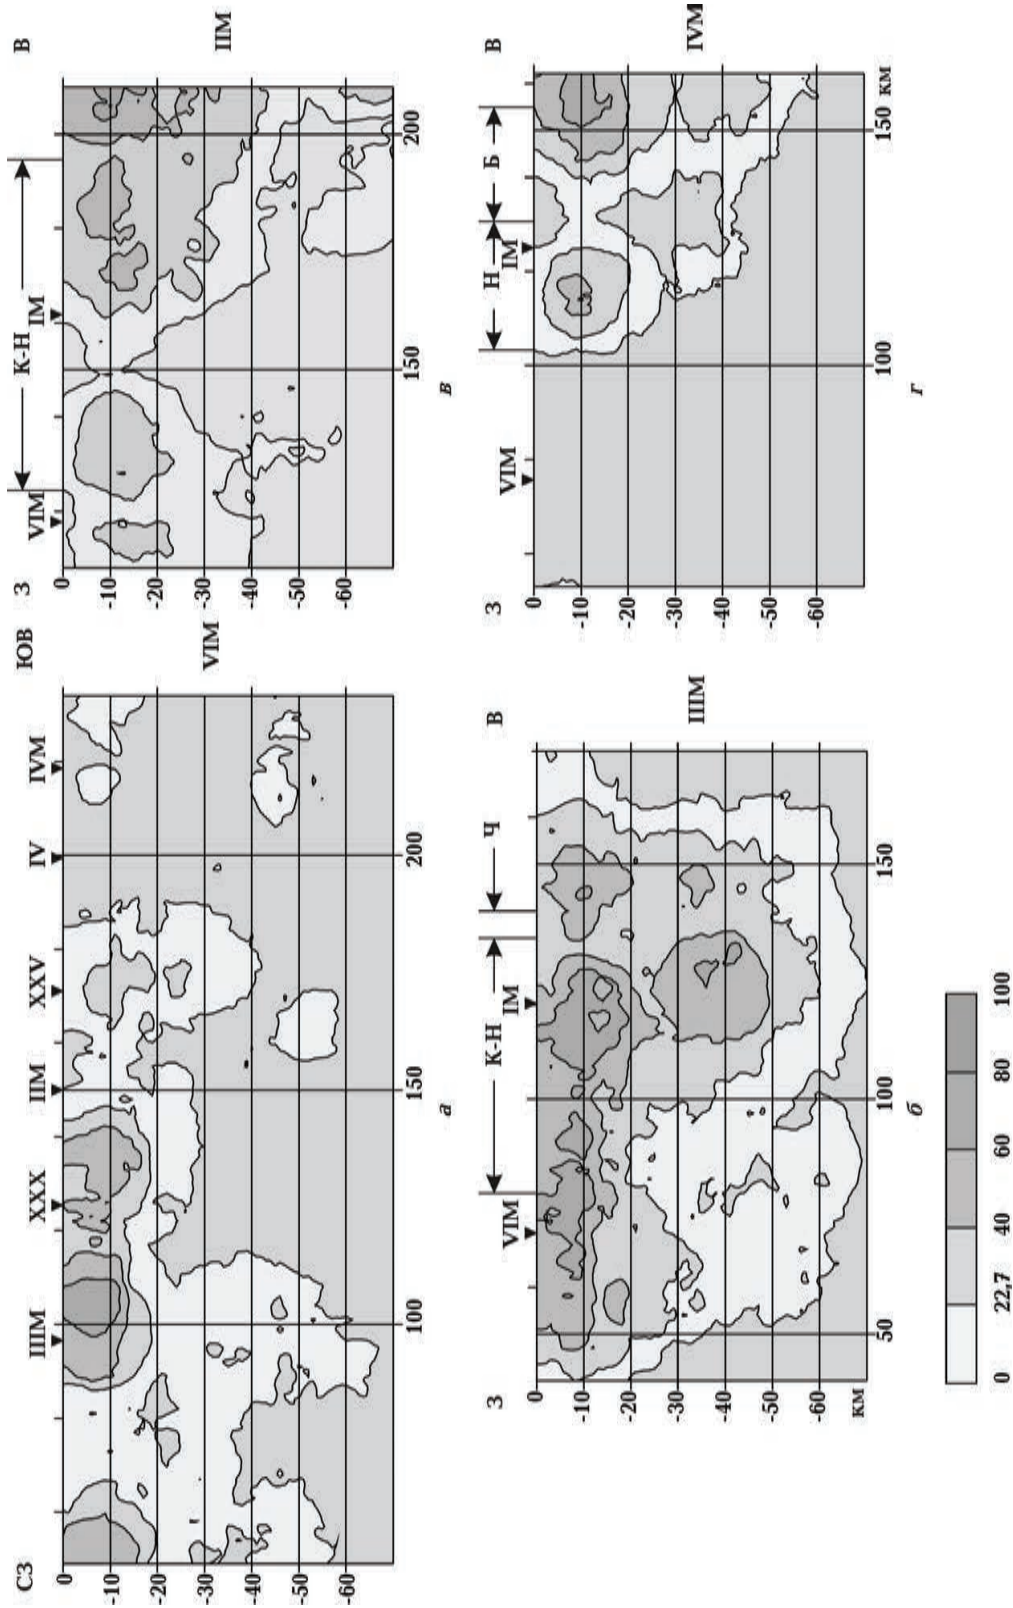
СЗ
ЮВ
IIIM
XXX
IIM
XXV
IV
IVM
VIM
0
-10
-20
-30
-40
-50
-60
100
150
200
а

З
В
IIIM
VIM
К-Н
IM
Ч
0
-10
-20
-30
-40
-50
-60
км
50
100
150
б

З
В
IIM
VIM
К-Н
IM
0
-10
-20
-30
-40
-50
-60
150
200
в

З
В
IVM
VIM
Н
IM
Б
0
-10
-20
-30
-40
-50
-60
100
150
км
г

0
22,7
40
60
80
100